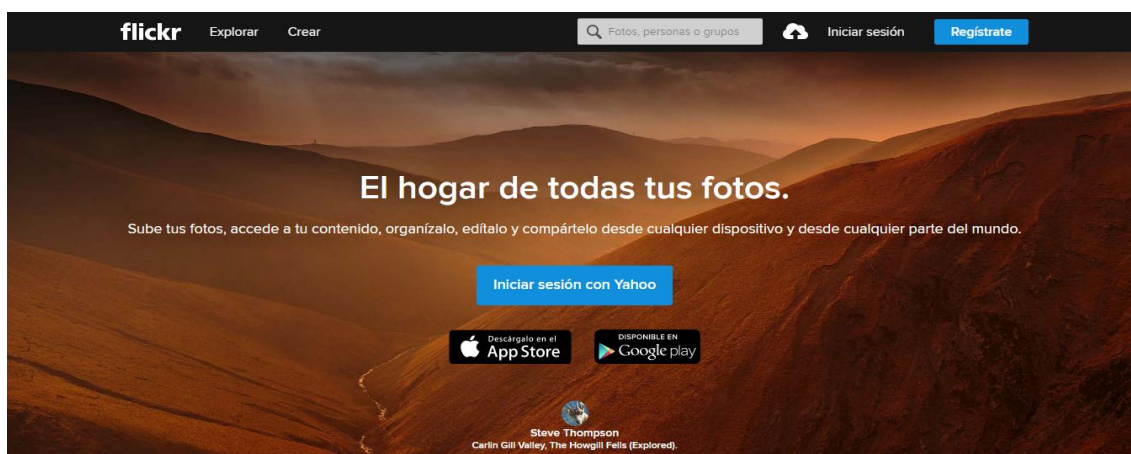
flickr Explorar Crear

Fotos, personas o grupos

Iniciar sesión Regístrate

El hogar de todas tus fotos.

Sube tus fotos, accede a tu contenido, organízalo, edítalo y compártelo desde cualquier dispositivo y desde cualquier parte del mundo.

Iniciar sesión con Yahoo

Descárgalo en el App Store

DISPONIBLE EN Google play

Steve Thompson
Carlin Gill Valley, The Howgill Fells (Explored).